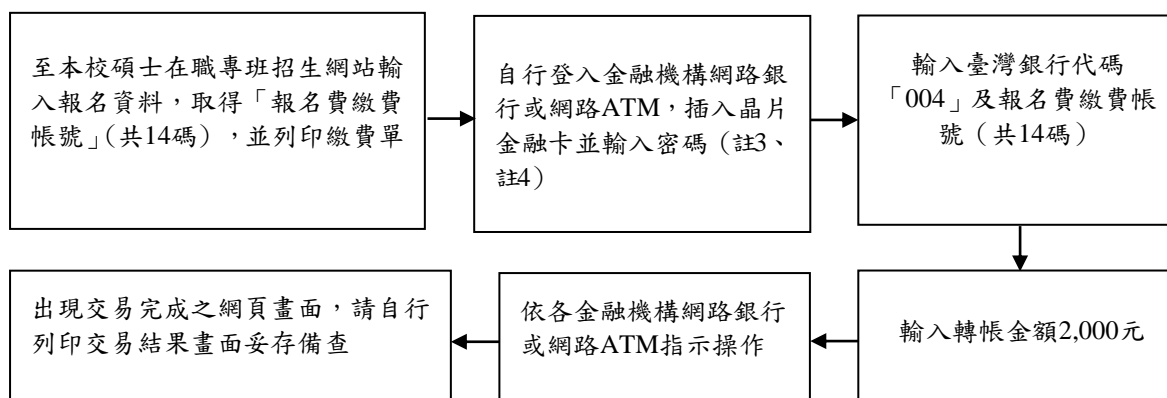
至本校碩士在職專班招生網站輸入報名資料，取得「報名費繳費帳號」(共14碼），並列印繳費單

自行登入金融機構網路銀行或網路ATM，插入晶片金融卡並輸入密碼（註3、註4）

輸入臺灣銀行代碼「004」及報名費繳費帳號（共14碼）

輸入轉帳金額2,000元

依各金融機構網路銀行或網路ATM指示操作

出現交易完成之網頁畫面，請自行列印交易結果畫面妥存備查